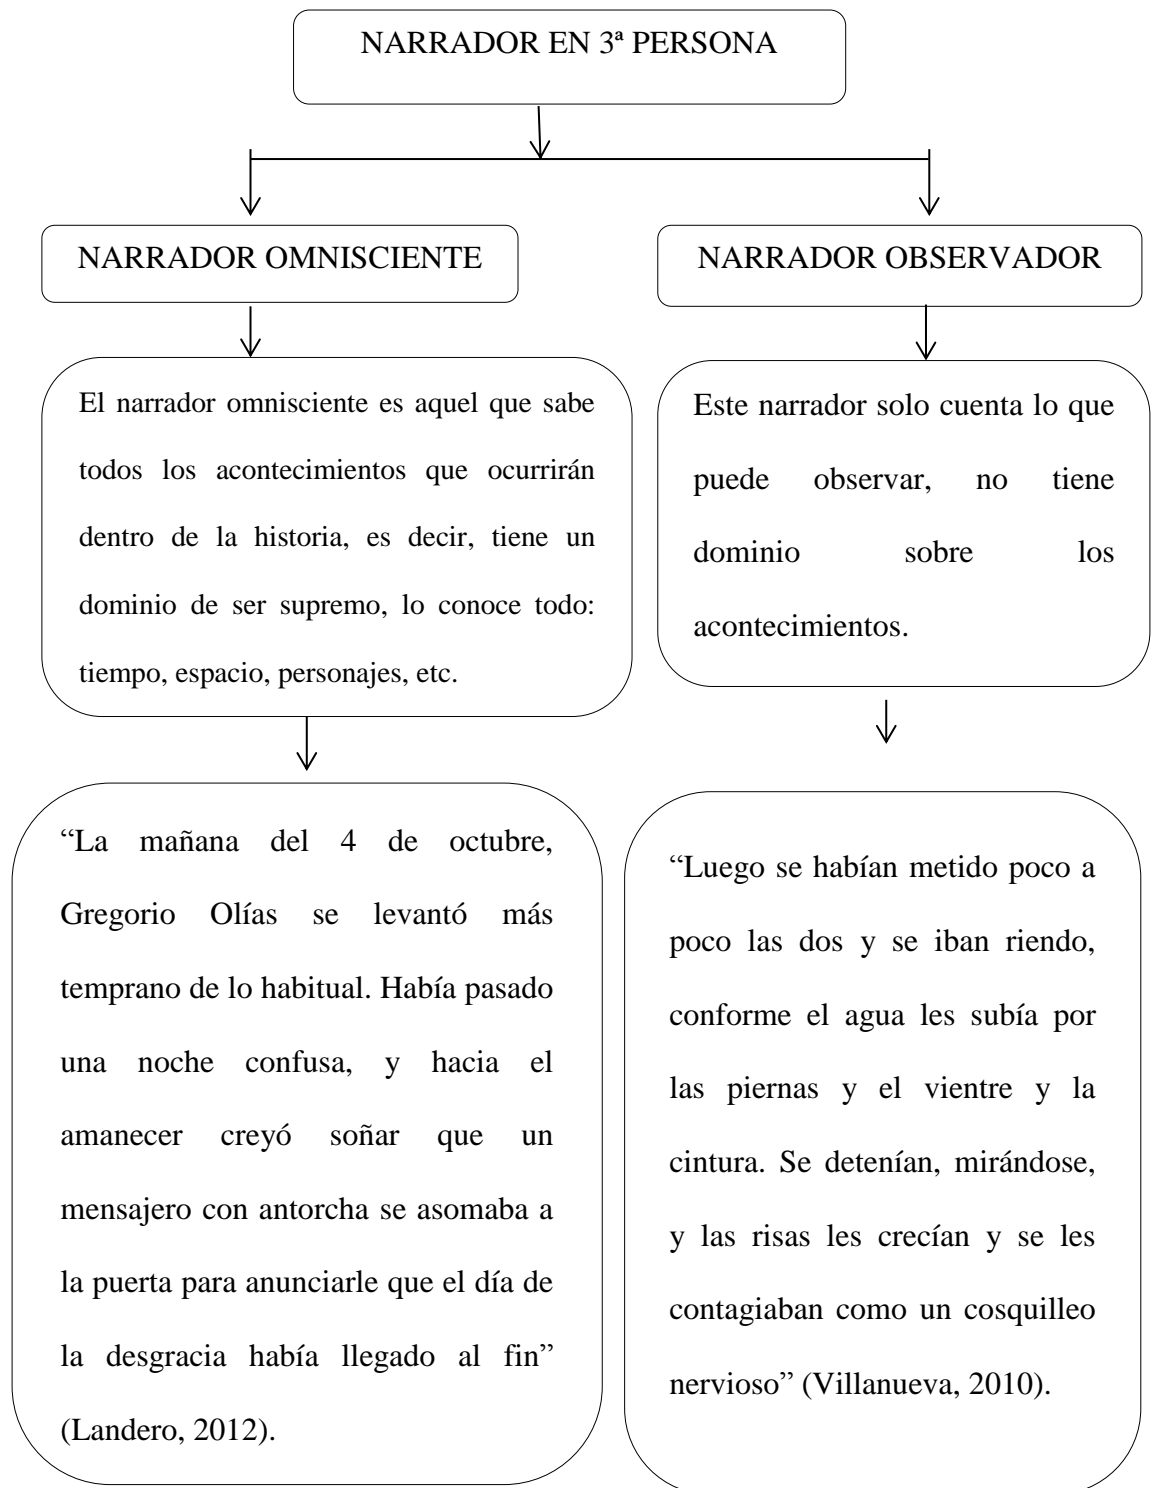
NARRADOR EN 3ª PERSONA

NARRADOR OMNISCIENTE

NARRADOR OBSERVADOR

El narrador omnisciente es aquel que sabe todos los acontecimientos que ocurrirán dentro de la historia, es decir, tiene un dominio de ser supremo, lo conoce todo: tiempo, espacio, personajes, etc.

Este narrador solo cuenta lo que puede observar, no tiene dominio sobre los acontecimientos.

“La mañana del 4 de octubre, Gregorio Olías se levantó más temprano de lo habitual. Había pasado una noche confusa, y hacia el amanecer creyó soñar que un mensajero con antorcha se asomaba a la puerta para anunciarle que el día de la desgracia había llegado al fin” (Landero, 2012).

“Luego se habían metido poco a poco las dos y se iban riendo, conforme el agua les subía por las piernas y el vientre y la cintura. Se detenían, mirándose, y las risas les crecían y se les contagiaban como un cosquilleo nervioso” (Villanueva, 2010).